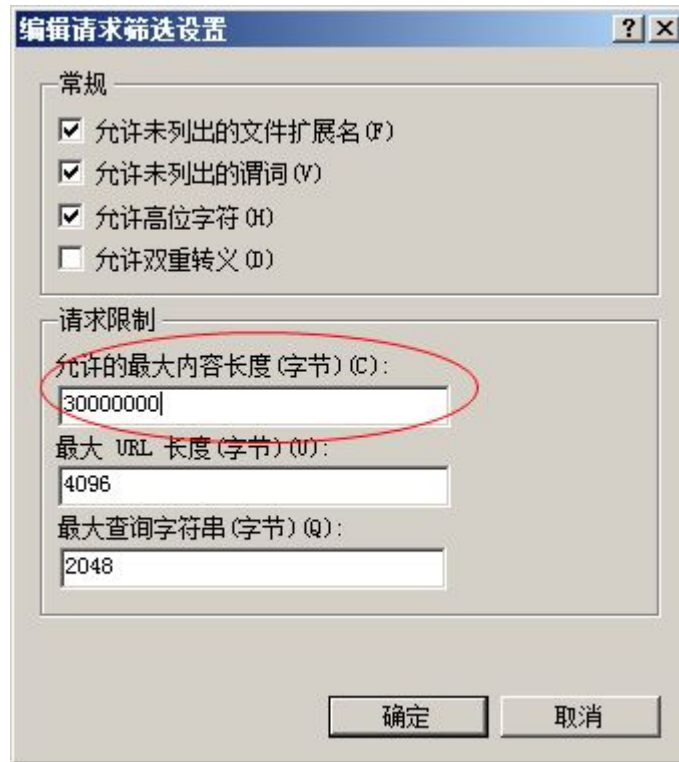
编辑请求筛选设置

?
×

常规

☑ 允许未列出的文件扩展名(F)

☑ 允许未列出的谓词(V)

☑ 允许高位字符(H)

☐ 允许双重转义(D)

请求限制

允许的最大内容长度(字节)(C):

30000000

最大 URL 长度(字节)(U):

4096

最大查询字符串(字节)(Q):

2048

确定

取消